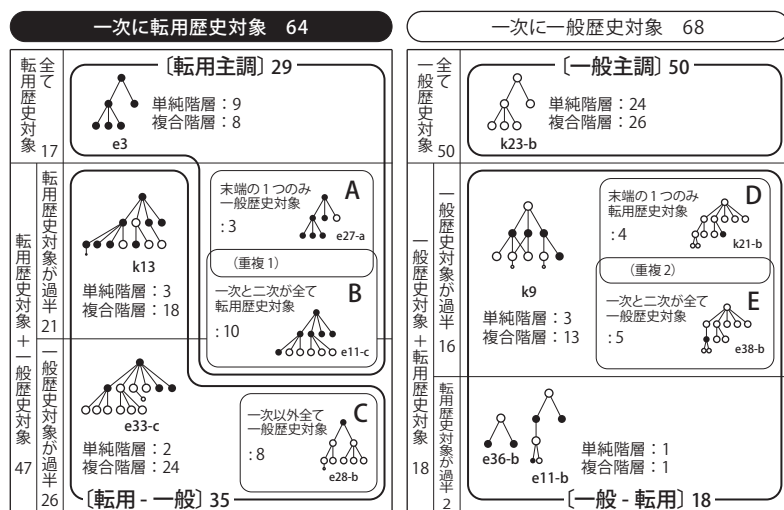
一次に転用歴史対象 64

全て転用歴史対象 17

〔転用主調〕29

単純階層：9
複合階層：8

e3

転用歴史対象＋一般歴史対象 47

転用歴史対象が過半 21

k13

単純階層：3
複合階層：18

末端の１つのみ一般歴史対象
A
: 3
e27-a

（重複 1）

一次と二次が全て転用歴史対象
B
: 10
e11-c

一般歴史対象が過半 26

e33-c

単純階層：2
複合階層：24

一次以外全て一般歴史対象
C
: 8
e28-b

〔転用 - 一般〕35

一次に一般歴史対象 68

全て一般歴史対象 50

〔一般主調〕50

単純階層：24
複合階層：26

k23-b

一般歴史対象＋転用歴史対象 18

一般歴史対象が過半 16

k9

単純階層：3
複合階層：13

末端の１つのみ転用歴史対象
D
: 4
k21-b

（重複 2）

一次と二次が全て一般歴史対象
E
: 5
e38-b

転用歴史対象が過半 2

e36-b

e11-b

単純階層：1
複合階層：1

〔一般 - 転用〕18